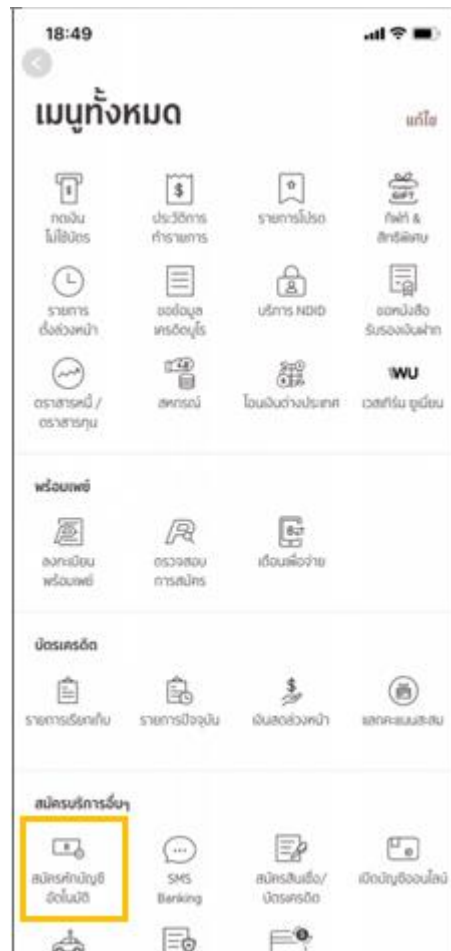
18:49

เมนูทั้งหมด

แก้ไข

กดเงิน ไม่ใช้บัตร

ประวัติการ ทำรายการ

รายการโปรด

GIFT

กิฟท์ & สิทธิพิเศษ

รายการ ตั้งล่วงหน้า

ขอข้อมูล เครดิตบูโร

บริการ NDID

ขอหนังสือ รับรองเงินฝาก

ตราสารหนี้ / ตราสารทุน

สหกรณ์

โอนเงินต่างประเทศ

WU

เวสเทิร์น ยูเนี่ยน

พร้อมเพย์

ลงทะเบียน พร้อมเพย์

ตรวจสอบ การสมัคร

เตือนเพื่อจ่าย

บัตรเครดิต

รายการเรียกเก็บ

รายการปัจจุบัน

เงินสดล่วงหน้า

แลกคะแนนสะสม

สมัครบริการอื่นๆ

สมัครหักบัญชี อัตโนมัติ

SMS Banking

สมัครสินเชื่อ/ บัตรเครดิต

เปิดบัญชีออนไลน์